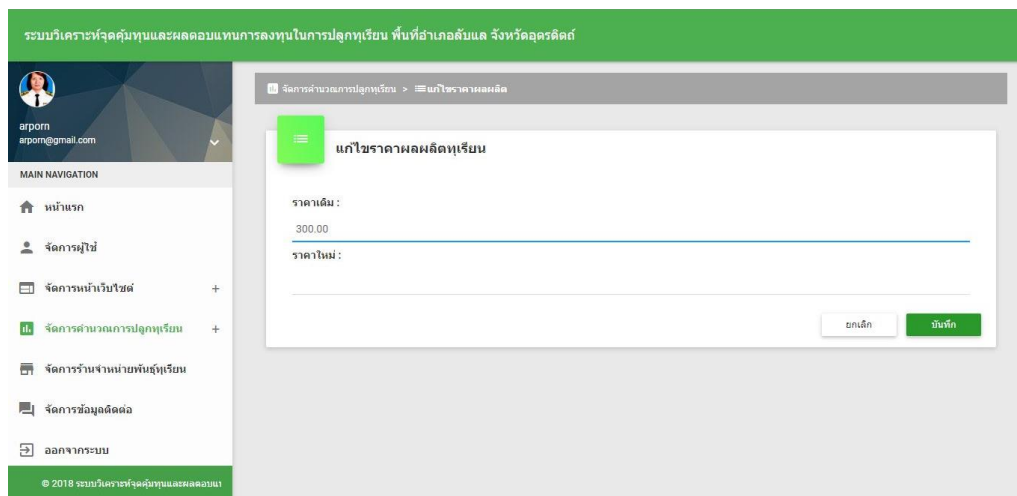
ระบบวิเคราะห์จุดคุ้มทุนและผลตอบแทนการลงทุนในการปลูกทุเรียน พื้นที่อำเภอลับแล จังหวัดอุตรดิตถ์

arporn
arporn@gmail.com

MAIN NAVIGATION

หน้าแรก

จัดการผู้ใช้

จัดการหน้าเว็บไซต์ +

จัดการคำนวณการปลูกทุเรียน +

จัดการร้านจำหน่ายพันธุ์ทุเรียน

จัดการข้อมูลติดต่อ

ออกจากระบบ

© 2018 ระบบวิเคราะห์จุดคุ้มทุนและผลตอบแ

จัดการคำนวณการปลูกทุเรียน > แก้ไขราคาผลผลิต

แก้ไขราคาผลผลิตทุเรียน

ราคาเดิม :

300.00

ราคาใหม่ :

ยกเลิก

บันทึก